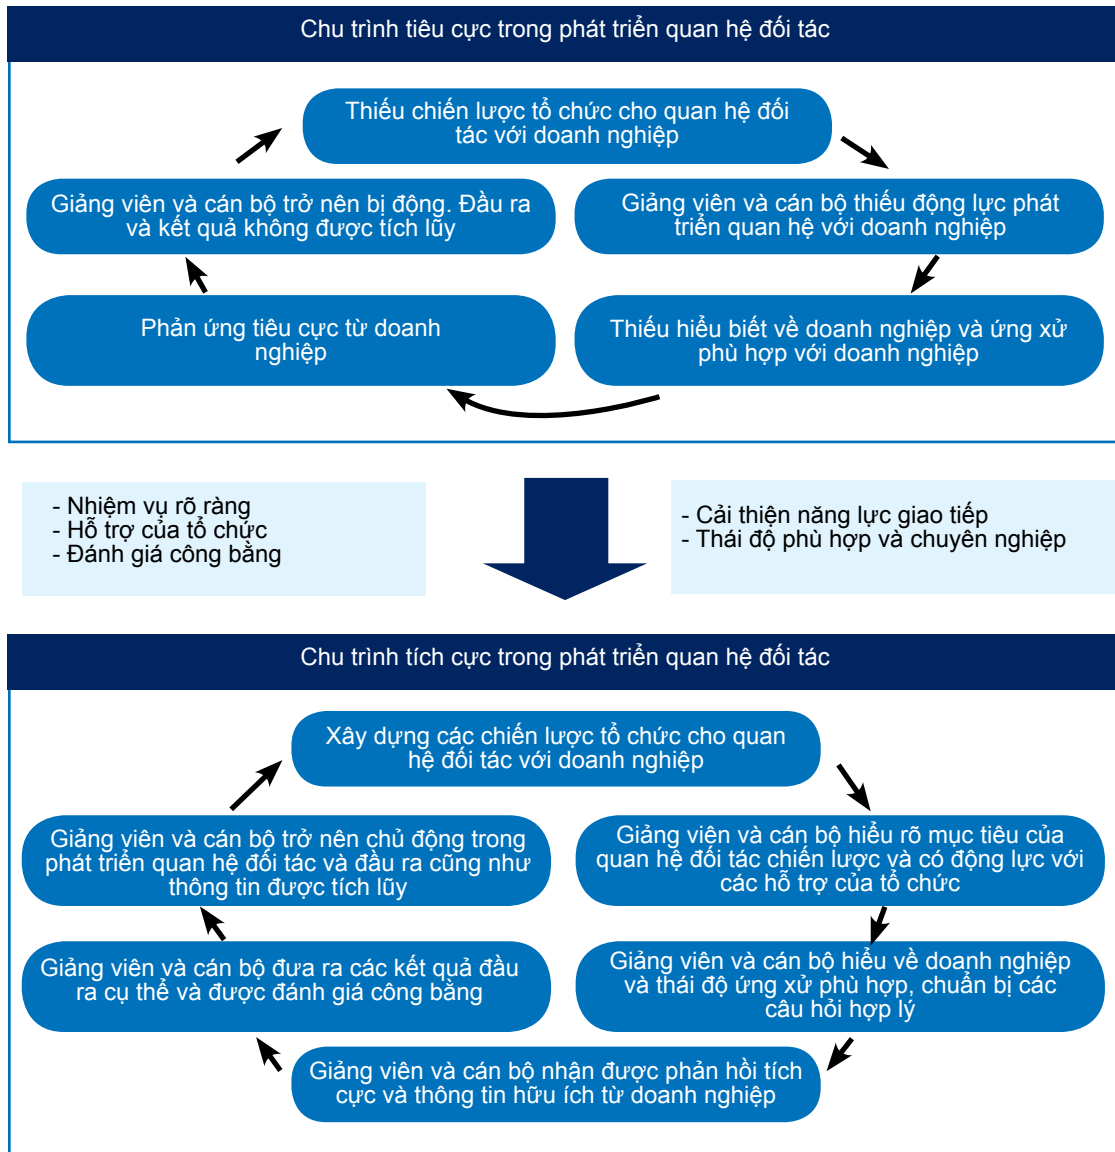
Chu trình tiêu cực trong phát triển quan hệ đối tác

Thiếu chiến lược tổ chức cho quan hệ đối tác với doanh nghiệp

Giảng viên và cán bộ thiếu động lực phát triển quan hệ với doanh nghiệp

Thiếu hiểu biết về doanh nghiệp và ứng xử phù hợp với doanh nghiệp

Phản ứng tiêu cực từ doanh nghiệp

Giảng viên và cán bộ trở nên bị động. Đầu ra và kết quả không được tích lũy

- Nhiệm vụ rõ ràng
- Hỗ trợ của tổ chức
- Đánh giá công bằng

- Cải thiện năng lực giao tiếp
- Thái độ phù hợp và chuyên nghiệp

Chu trình tích cực trong phát triển quan hệ đối tác

Xây dựng các chiến lược tổ chức cho quan hệ đối tác với doanh nghiệp

Giảng viên và cán bộ hiểu rõ mục tiêu của quan hệ đối tác chiến lược và có động lực với các hỗ trợ của tổ chức

Giảng viên và cán bộ hiểu về doanh nghiệp và thái độ ứng xử phù hợp, chuẩn bị các câu hỏi hợp lý

Giảng viên và cán bộ nhận được phản hồi tích cực và thông tin hữu ích từ doanh nghiệp

Giảng viên và cán bộ đưa ra các kết quả đầu ra cụ thể và được đánh giá công bằng

Giảng viên và cán bộ trở nên chủ động trong phát triển quan hệ đối tác và đầu ra cũng như thông tin được tích lũy